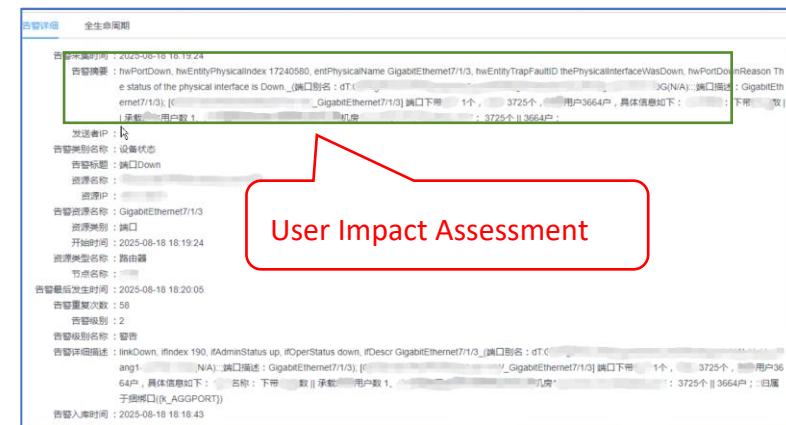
告警详细　全生命周期

告警采集时间：2025-08-18 18:19:24

告警摘要：hwPortDown, hwEntityPhysicalIndex 17240580, entPhysicalName GigabitEthernet7/1/3, hwEntityTrapFaultID thePhysicalInterfaceWasDown, hwPortDownReason The status of the physical interface is Down._(端口别名：dT:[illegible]G(N/A):;端口描述：GigabitEthernet7/1/3); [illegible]_GigabitEthernet7/1/3] 端口下带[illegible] 1个，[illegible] 3725个，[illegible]用户3664户，具体信息如下：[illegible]：下带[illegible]数 | 承载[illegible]用户数 1, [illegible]机房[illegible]：3725个 || 3664户；

User Impact Assessment

发送者IP：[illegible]

告警类别名称：设备状态

告警标题：端口Down

资源名称：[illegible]

资源IP：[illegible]

告警资源名称：GigabitEthernet7/1/3

资源类别：端口

开始时间：2025-08-18 18:19:24

资源类型名称：路由器

节点名称：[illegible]

告警最后发生时间：2025-08-18 18:20:05

告警重复次数：58

告警级别：2

告警级别名称：警告

告警详细描述：linkDown, ifIndex 190, ifAdminStatus up, ifOperStatus down, ifDescr GigabitEthernet7/1/3_(端口别名：dT:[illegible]ang1-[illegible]N/A):;端口描述：GigabitEthernet7/1/3); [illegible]_GigabitEthernet7/1/3] 端口下带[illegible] 1个，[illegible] 3725个，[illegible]用户3664户，具体信息如下：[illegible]名称：下带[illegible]数 || 承载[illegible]用户数 1, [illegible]机房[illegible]：3725个 || 3664户；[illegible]归属于捆绑口{k_AGGPORT}}

告警入库时间：2025-08-18 18:18:43